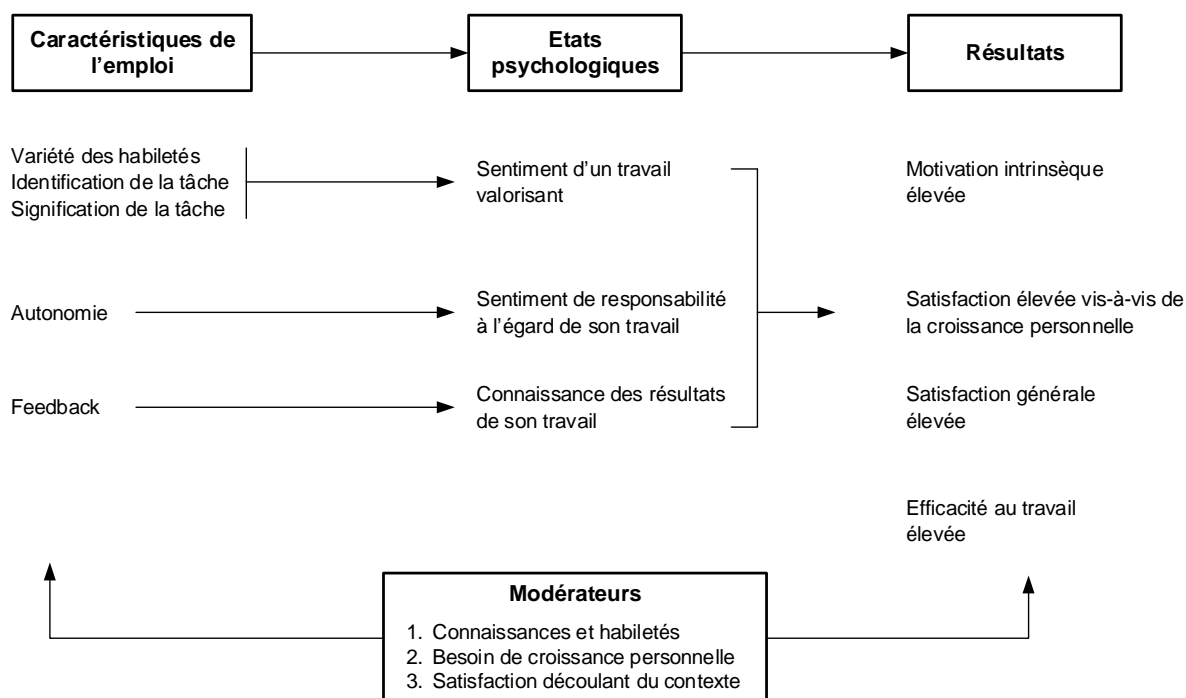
Caractéristiques de l'emploi

Etats psychologiques

Résultats

Variété des habiletés
Identification de la tâche
Signification de la tâche

Sentiment d'un travail valorisant

Motivation intrinsèque élevée

Autonomie

Sentiment de responsabilité à l'égard de son travail

Satisfaction élevée vis-à-vis de la croissance personnelle

Feedback

Connaissance des résultats de son travail

Satisfaction générale élevée

Efficacité au travail élevée

Modérateurs

1. Connaissances et habiletés
2. Besoin de croissance personnelle
3. Satisfaction découlant du contexte